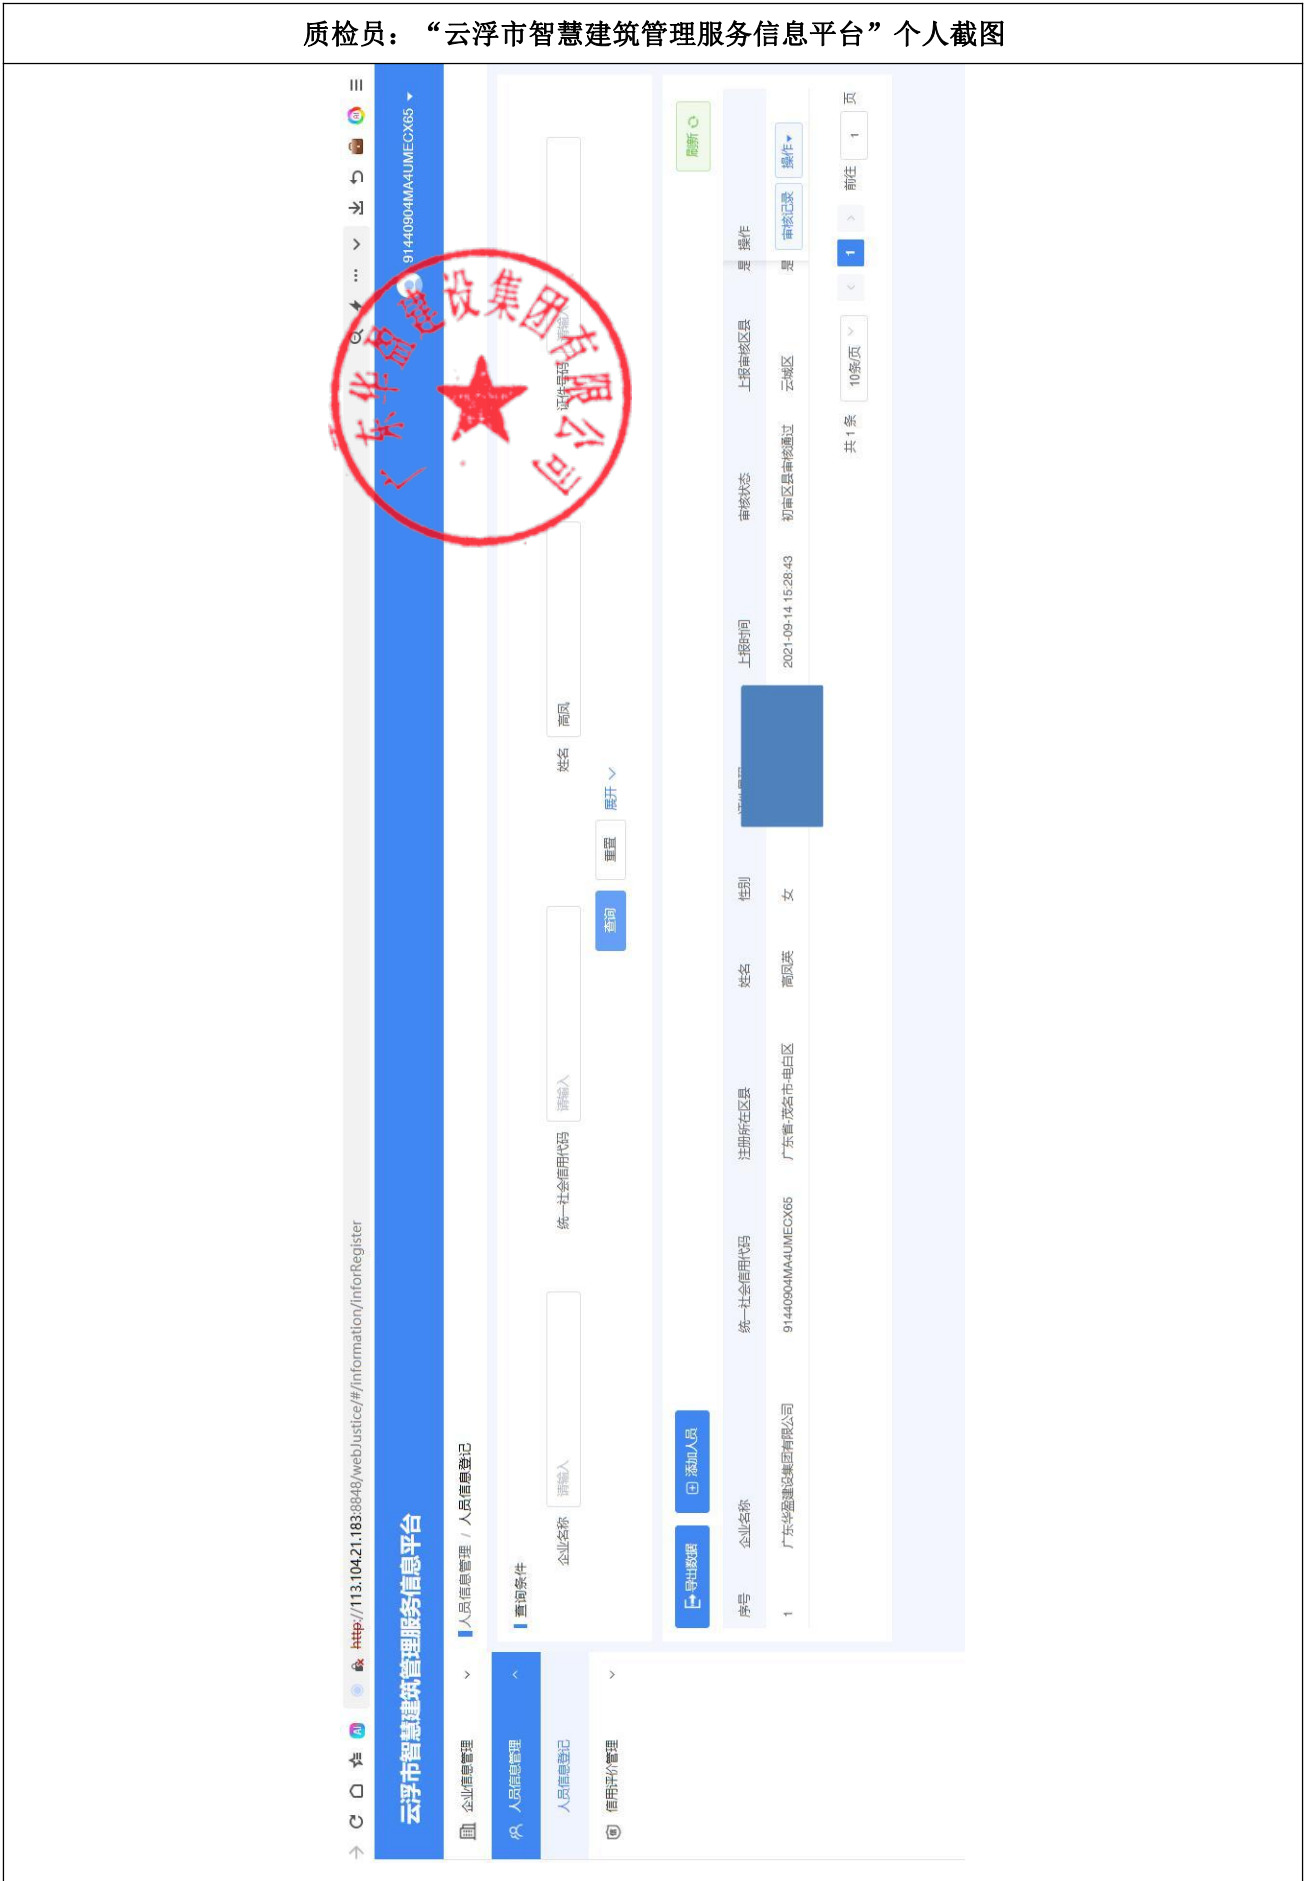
质检员：“云浮市智慧建筑管理服务信息平台”个人截图

http://113.104.21.183:8848/webJustice/#/information/inforRegister

云浮市智慧建筑管理服务信息平台

91440904MA4UMECX65

企业信息管理
人员信息管理
人员信息登记
信用评价管理

人员信息管理 / 人员信息登记

查询条件

企业名称 请输入
统一社会信用代码 请输入
姓名 高凤
证件号码 请输入

查询 重置 展开

导出数据 添加人员 刷新

| 序号 | 企业名称 | 统一社会信用代码 | 注册所在区县 | 姓名 | 性别 | 证件号码 | 上报时间 | 审核状态 | 上报审核区县 | 是 | 操作 |
|---|---|---|---|---|---|---|---|---|---|---|---|
| 1 | 广东华盈建设集团有限公司 | 91440904MA4UMECX65 | 广东省-茂名市-电白区 | 高凤英 | 女 | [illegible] | 2021-09-14 15:28:43 | 初审区县审核通过 | 云城区 | 是 | 审核记录 操作 |

共 1 条 10条/页 1 前往 1 页

广东华盈建设集团有限公司